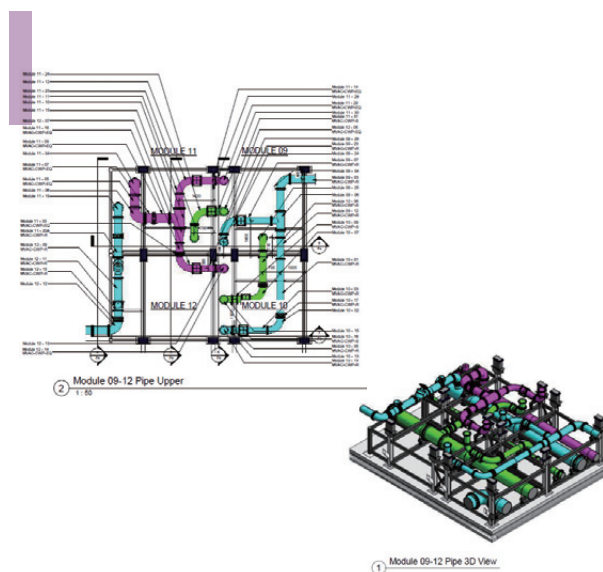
MODULE 11

MODULE 09

MODULE 12

MODULE 10

Module 11 - 29
Module 11 - 12
Module 11 - 23
Module 11 - 11
Module 11 - 10
Module 11 - 14
Module 12 - 27
Module 11 - 16
Module 11 - 08
Module 11 - 07
Module 11 - 05
Module 11 - 50
Module 11 - 06
Module 11 - 02
Module 12 - 08
Module 12 - 11
Module 12 - 15
Module 12 - 13
Module 10 - 15
Module 12 - 16

Module 11 - 14
Module 11 - 28
Module 11 - 20
Module 11 - 30
Module 11 - 01
Module 09 - 26
Module 09 - 28
Module 09 - 20
Module 09 - 24
Module 09 - 07
Module 09 - 34
Module 09 - 28
Module 09 - 06
Module 10 - 05
Module 10 - 12
Module 10 - 08
Module 10 - 07
Module 10 - 01
Module 10 - 09
Module 10 - 17
Module 10 - 02
Module 10 - 16
Module 10 - 13
Module 10 - 05
Module 10 - 04
Module 10 - 15

② Module 09-12 Pipe Upper
1 : 50

① Module 09-12 Pipe 3D View